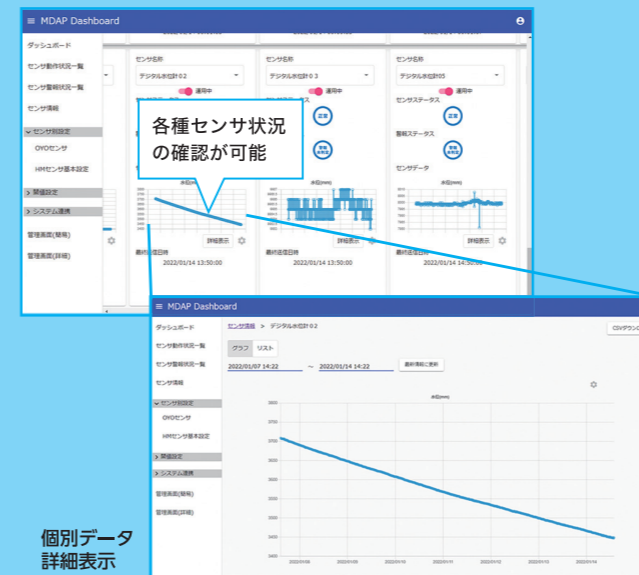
≡ MDAP Dashboard

ダッシュボード
センサ動作状況一覧
センサ最新状況一覧
センサ情報
センサ別設定
OYOセンサ
HMセンサ基本設定
閾値設定
システム連携
管理画面(簡易)
管理画面(詳細)

センサ名称
デジタル水位計02
運用中

センサ名称
デジタル水位計03
運用中

センサ名称
デジタル水位計05
運用中
センサステータス
正常
警報ステータス
警報未発生
センサデータ

各種センサ状況の確認が可能

水位(mm)
詳細表示
最終送信日時
2022/01/14 13:50:00

水位(mm)
詳細表示
最終送信日時
2022/01/14 13:50:00

水位(mm)
詳細表示
最終送信日時
2022/01/14 13:50:00

≡ MDAP Dashboard

ダッシュボード
センサ動作状況一覧
センサ最新状況一覧
センサ情報
センサ別設定
OYOセンサ
HMセンサ基本設定
閾値設定
システム連携
管理画面(簡易)
管理画面(詳細)

センサ情報 > デジタル水位計02
CSVダウンロ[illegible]
グラフ リスト
2022/01/07 14:22 ~ 2022/01/14 14:22
最新情報に更新
水位(mm)
3800
3750
3700
3650
3600
3550
3500
3450
3400
2022/01/08 2022/01/09 2022/01/10 2022/01/11 2022/01/12 2022/01/13 2022/01/14

個別データ詳細表示